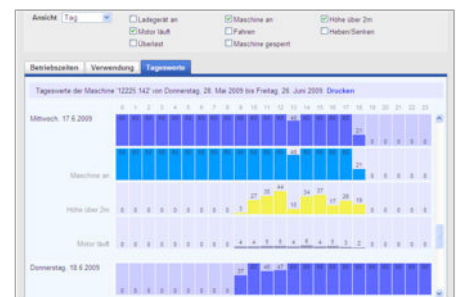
Ansicht Tag

Ladegerät an
Motor läuft
Überlast
Maschine an
Fahren
Maschine gesperrt
Höhe über 2m
Heben/Senken

Betriebszeiten | Verwendung | Tageswerte

Tageswerte der Maschine '12225.142' von Donnerstag, 28. Mai 2009 bis Freitag, 26. Juni 2009. Drucken

0 1 2 3 4 5 6 7 8 9 10 11 12 13 14 15 16 17 18 19 20 21 22 23

Mittwoch, 17.6.2009

60 60 60 60 60 60 60 60 60 60 60 60 60 45 60 60 60 60 21 0 0 0 0 0

Maschine an

60 60 60 60 60 60 60 60 60 60 60 60 60 45 60 60 60 60 21 0 0 0 0 0

Höhe über 2m

0 0 0 0 0 0 0 0 0 3 27 35 44 12 34 37 17 28 19 0 0 0 0 0

Motor läuft

0 0 0 0 0 0 0 0 0 4 4 5 5 5 4 6 4 5 3 2 0 0 0 0

Donnerstag, 18.6.2009

0 0 0 0 0 0 0 0 0 37 60 45 47 60 60 60 60 60 60 60 60 60 60 60